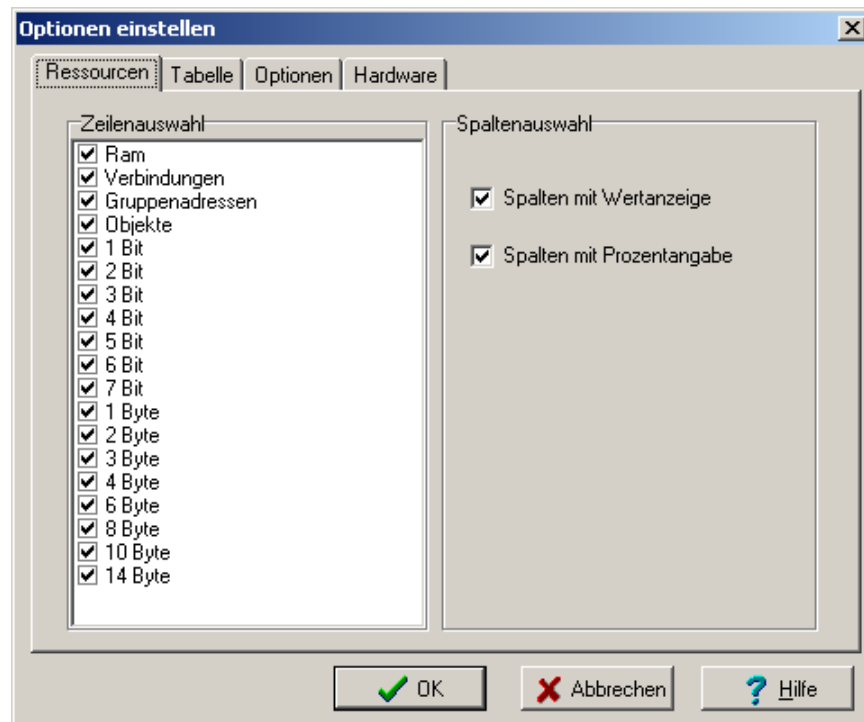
Optionen einstellen

Ressourcen | Tabelle | Optionen | Hardware

Zeilenauswahl

☑ Ram
☑ Verbindungen
☑ Gruppenadressen
☑ Objekte
☑ 1 Bit
☑ 2 Bit
☑ 3 Bit
☑ 4 Bit
☑ 5 Bit
☑ 6 Bit
☑ 7 Bit
☑ 1 Byte
☑ 2 Byte
☑ 3 Byte
☑ 4 Byte
☑ 6 Byte
☑ 8 Byte
☑ 10 Byte
☑ 14 Byte

Spaltenauswahl

☑ Spalten mit Wertanzeige

☑ Spalten mit Prozentangabe

OK | Abbrechen | Hilfe